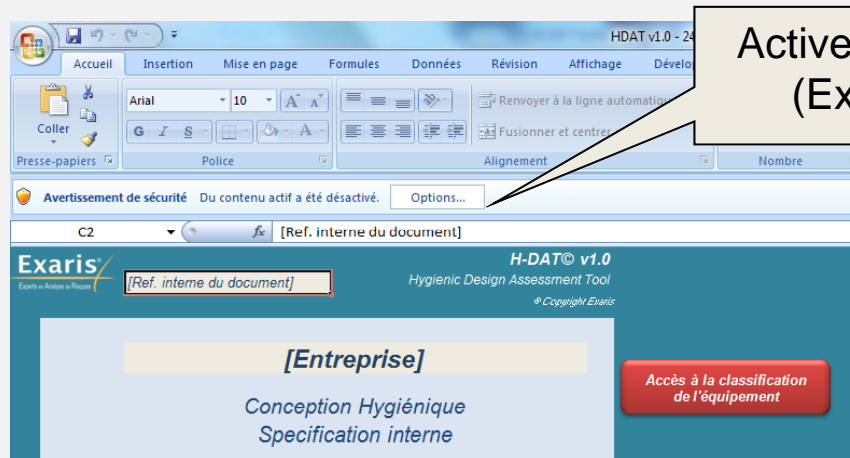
HDAT v1.0 - 24

Active
(Ex

Accueil Insertion Mise en page Formules Données Révision Affichage Dévelo

Coller

Arial 10

G I S

Renvoyer à la ligne automatique

Fusionner et centrer

Presse-papiers Police Alignement Nombre

Avertissement de sécurité Du contenu actif a été désactivé. Options...

C2 $f_x$ [Ref. interne du document]

Exaris
Experts en Analyse de Risques

[Ref. interne du document]

H-DAT© v1.0
Hygienic Design Assessment Tool
® Copyright Exaris

[Entreprise]

Conception Hygiénique
Specification interne

Accès à la classification de l'équipement